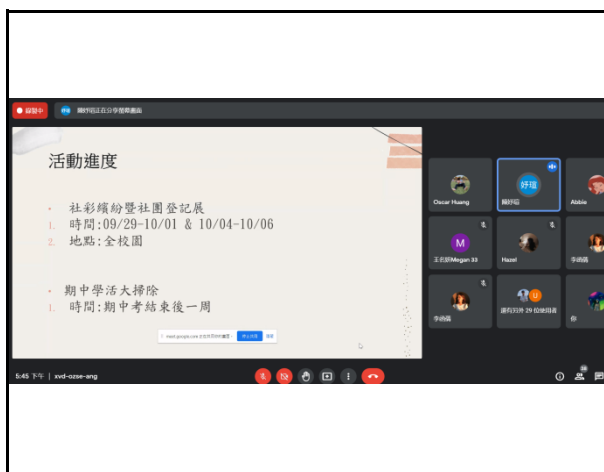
錄製中

賴妤瑄正在分享螢幕畫面

活動進度

社彩繽紛暨社團登記展
1. 時間:09/29-10/01 & 10/04-10/06
2. 地點:全校園

期中學活大掃除
1. 時間:期中考結束後一周

meet.google.com 正在共用你的畫面 停止共用 隱藏

Oscar Huang

妤瑄

賴妤瑄

Abbie

M

王衣妍Megan 33

Hazel

李函蓁

李函蓁

U

還有另外 29 位使用者

你

5:45 下午 | xvd-ozse-ang